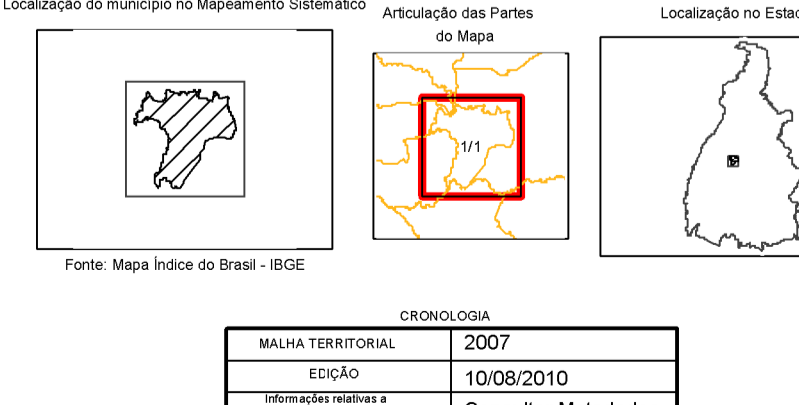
Localização do município no Mapeamento Sistemático

Articulação das Partes do Mapa

1/1

Localização no Estad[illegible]

Fonte: Mapa Índice do Brasil - IBGE

CRONOLOGIA

| MALHA TERRITORIAL | 2007 |
|---|---|
| EDIÇÃO | 10/08/2010 |
| Informações relativas a | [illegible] |